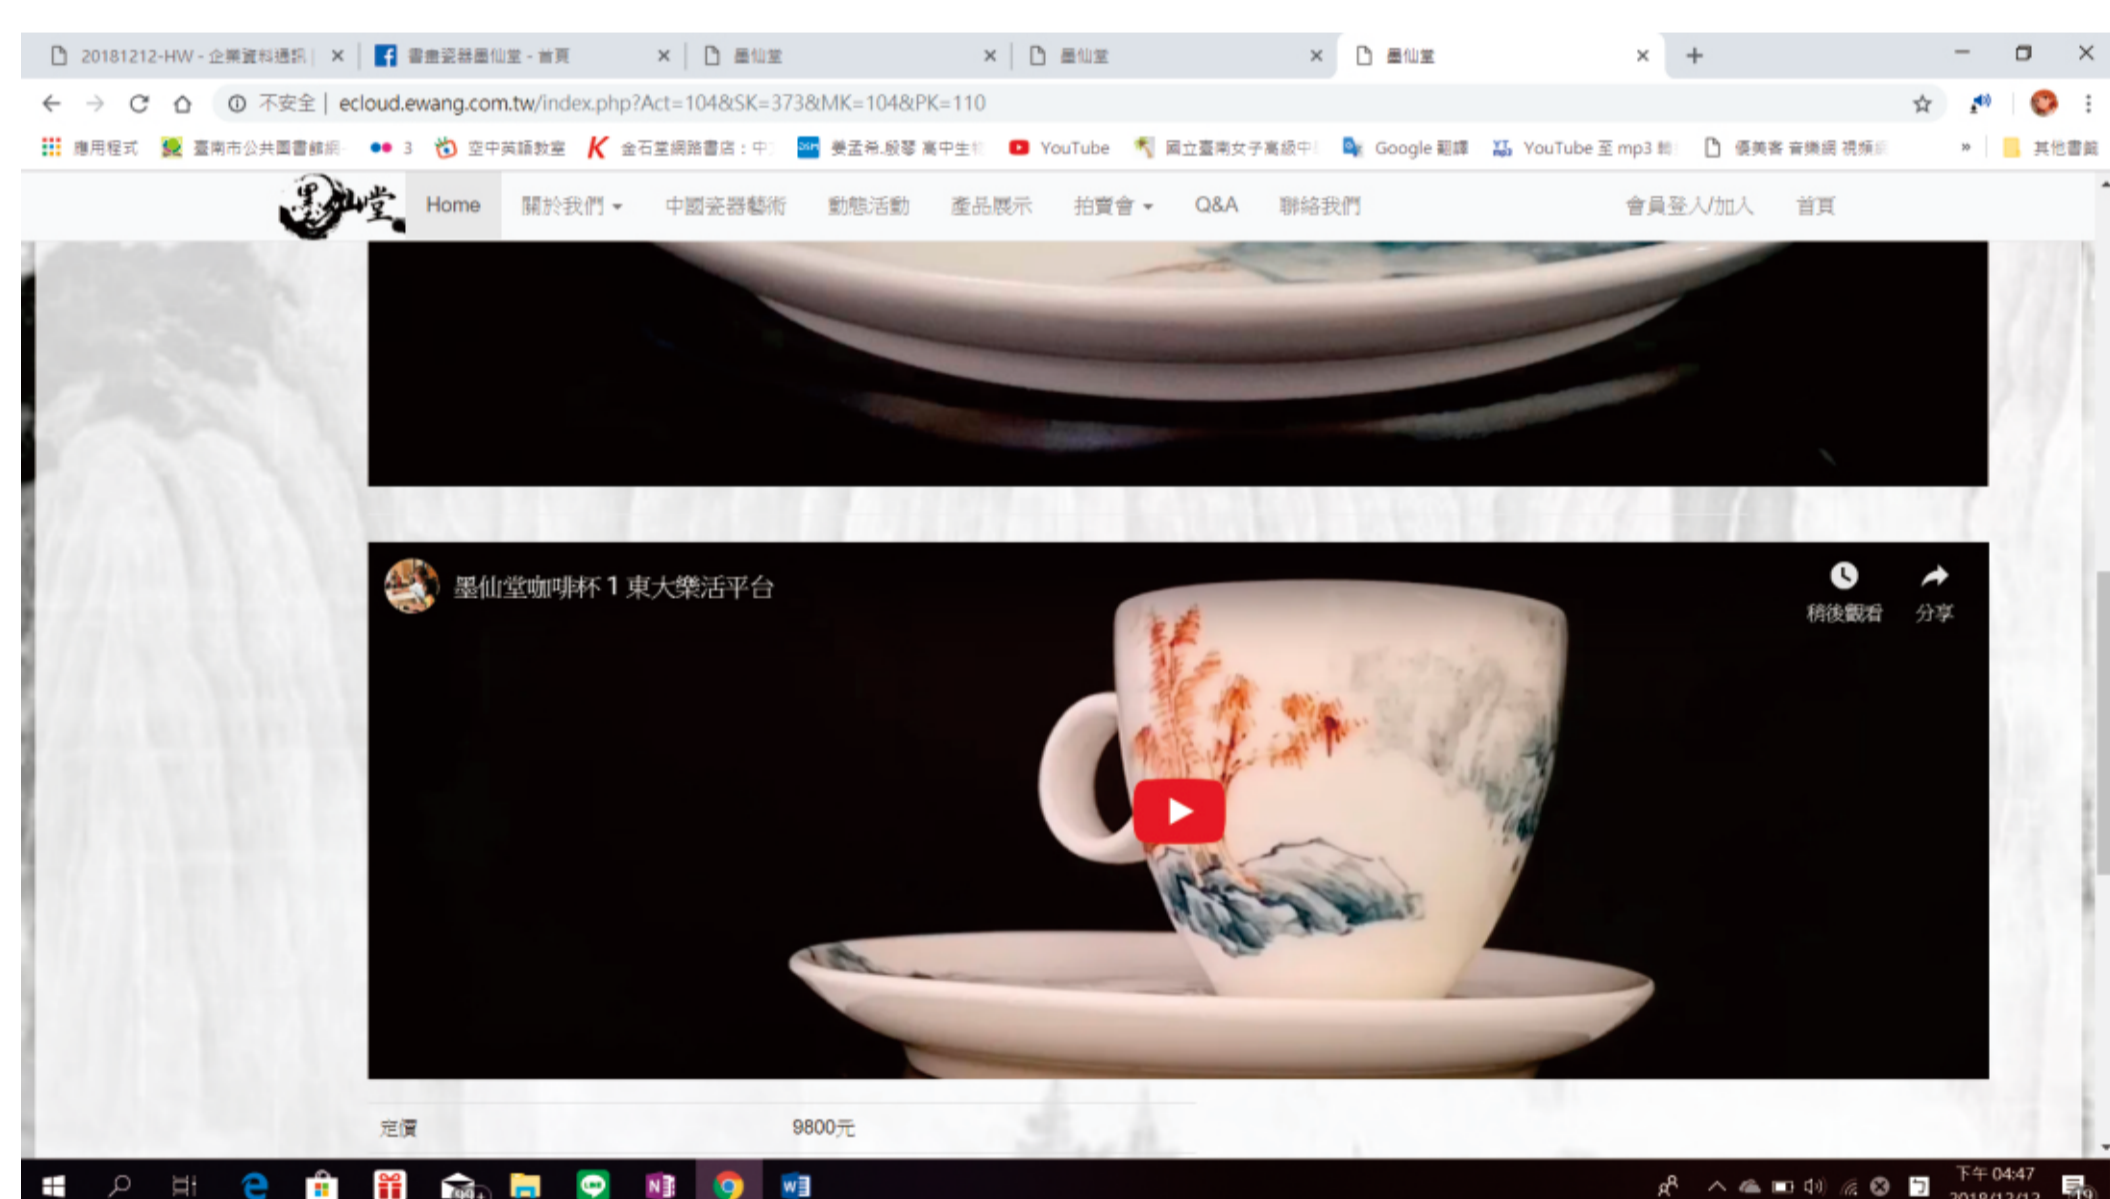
20181212-HW - 企業資料通訊 | ×
書畫瓷器墨仙堂 - 首頁 ×
墨仙堂 ×
墨仙堂 ×
墨仙堂 ×
+

不安全 | ecloud.ewang.com.tw/index.php?Act=104&SK=373&MK=104&PK=110

應用程式 臺南市公共圖書館網 3 空中英語教室 金石堂網路書店：中 姜孟希.鋼琴 高中生 YouTube 國立臺南女子高級中 Google 翻譯 YouTube 至 mp3 轉 優美客 音樂網 視頻 » 其他書籤

墨仙堂 Home 關於我們 中國瓷器藝術 動態活動 產品展示 拍賣會 Q&A 聯絡我們 會員登入/加入 首頁

墨仙堂咖啡杯 1 東大樂活平台

稍後觀看 分享

定價 9800元

下午 04:47 2018/12/12